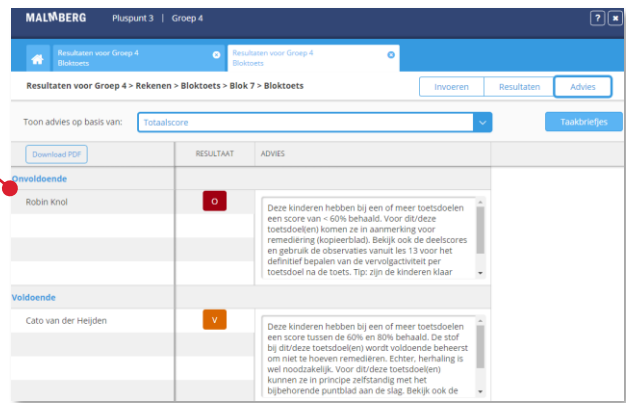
MALMBERG | Pluspunt 3 | Groep 4

?

Resultaten voor Groep 4 Bloktoets

Resultaten voor Groep 4 Bloktoets

Resultaten voor Groep 4 > Rekenen > Bloktoets > Blok 7 > Bloktoets

Invoeren | Resultaten | Advies

Toon advies op basis van: Totaalscore

Taakbriefjes

Download PDF | RESULTAAT | ADVIES

Onvoldoende

Robin Knol | O | Deze kinderen hebben bij een of meer toetsdoelen een score van < 60% behaald. Voor dit/deze toetsdoel(en) komen ze in aanmerking voor remediëring (kopieerblad). Bekijk ook de deelscores en gebruik de observaties vanuit les 13 voor het definitief bepalen van de vervolgactiviteit per toetsdoel na de toets. Tip: zijn de kinderen klaar

Voldoende

Cato van der Heijden | V | Deze kinderen hebben bij een of meer toetsdoelen een score tussen de 60% en 80% behaald. De stof bij dit/deze toetsdoel(en) wordt voldoende beheerst om niet te hoeven remediëren. Echter, herhaling is wel noodzakelijk. Voor dit/deze toetsdoel(en) kunnen ze in principe zelfstandig met het bijbehorende puntblad aan de slag. Bekijk ook de